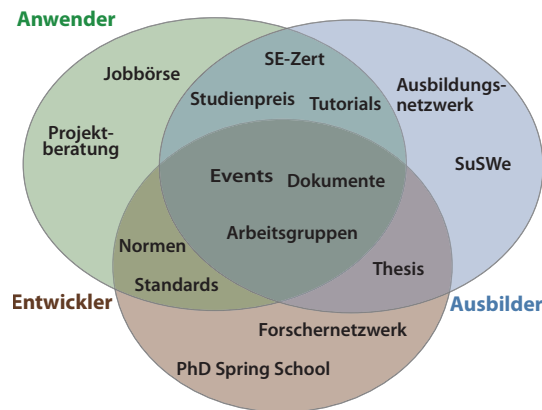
Anwender

Jobbörse

Projektberatung

SE-Zert

Studienpreis

Tutorials

Ausbildungsnetzwerk

SuSWe

Events

Dokumente

Arbeitsgruppen

Normen

Standards

Thesis

Entwickler

Ausbilder

Forschernetzwerk

PhD Spring School